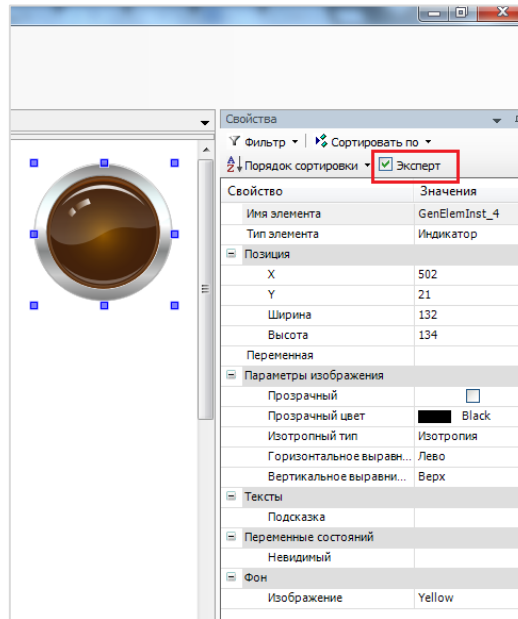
Свойства

Фильтр ▾ | Сортировать по ▾

Порядок сортировки ▾ | Эксперт

| Свойство | Значения |
|---|---|
| Имя элемента | GenElemInst_4 |
| Тип элемента | Индикатор |
| Позиция | |
| X | 502 |
| Y | 21 |
| Ширина | 132 |
| Высота | 134 |
| Переменная | |
| Параметры изображения | |
| Прозрачный | |
| Прозрачный цвет | Black |
| Изотропный тип | Изотропия |
| Горизонтальное выравн... | Лево |
| Вертикальное выравни... | Верх |
| Тексты | |
| Подсказка | |
| Переменные состояний | |
| Невидимый | |
| Фон | |
| Изображение | Yellow |